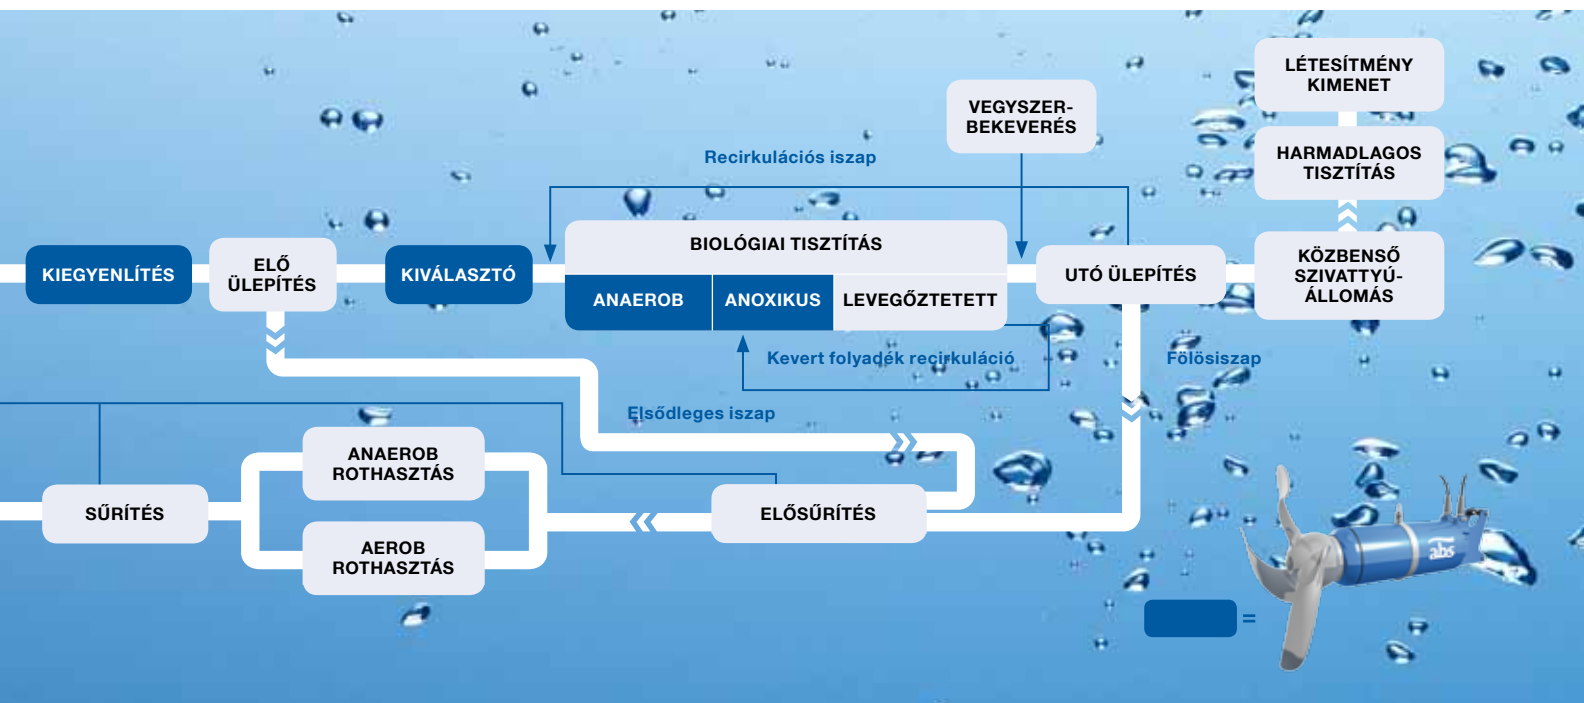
LÉTESÍTMÉNY KIMENET

VEGYSZER-BEKEVERÉS

HARMADLAGOS TISZTÍTÁS

Recirkulációs iszap

BIOLÓGIAI TISZTÍTÁS

KIEGYENLÍTÉS

ELŐ ÜLEPÍTÉS

KIVÁLASZTÓ

ANAEROB

ANOXIKUS

LEVEGŐZTETETT

UTÓ ÜLEPÍTÉS

KÖZBENSŐ SZIVATTYÚ-ÁLLOMÁS

Kevert folyadék recirkuláció

Fölösiszap

Elsődleges iszap

ANAEROB ROTHASZTÁS

SŰRÍTÉS

AEROB ROTHASZTÁS

ELŐSŰRÍTÉS

abs

=